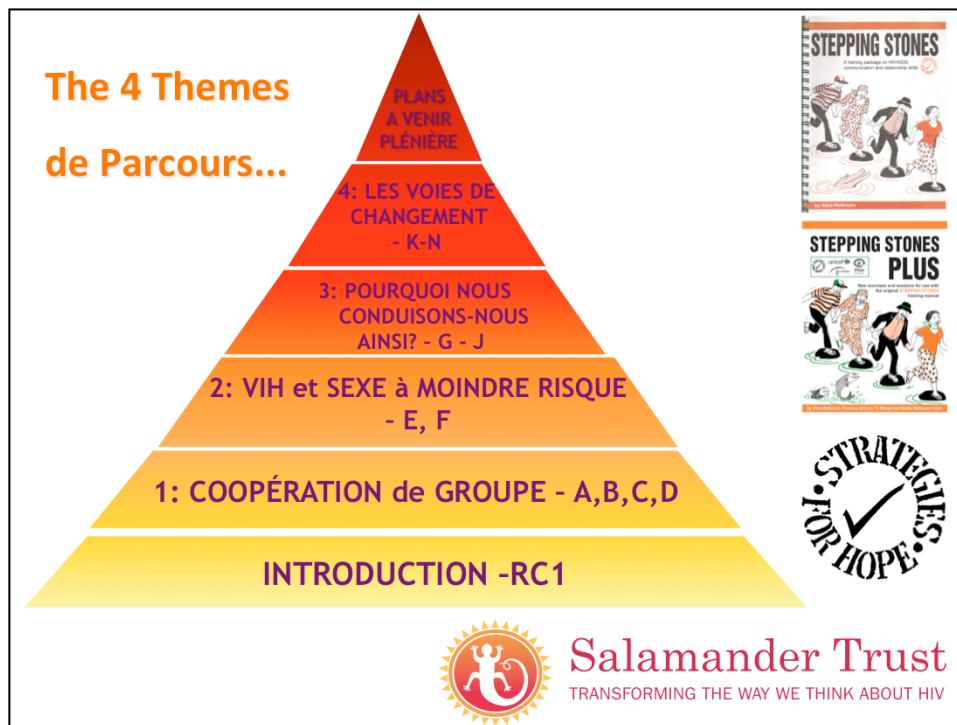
The 4 Themes de Parcours...

PLANS A VENIR PLÉNIÈRE

4: LES VOIES DE CHANGEMENT – K-N

3: POURQUOI NOUS CONDUISONS-NOUS AINSI? – G - J

2: VIH et SEXE à MOINDRE RISQUE – E, F

1: COOPÉRATION de GROUPE – A,B,C,D

INTRODUCTION –RC1

STEPPING STONES

A training package on HIV/AIDS, communication and relationship skills

by Alice Welbourn

STEPPING STONES PLUS

New exercises and sessions for use with the original STEPPING STONES training manual

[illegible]

STRATEGIES FOR HOPE

Salamander Trust

TRANSFORMING THE WAY WE THINK ABOUT HIV